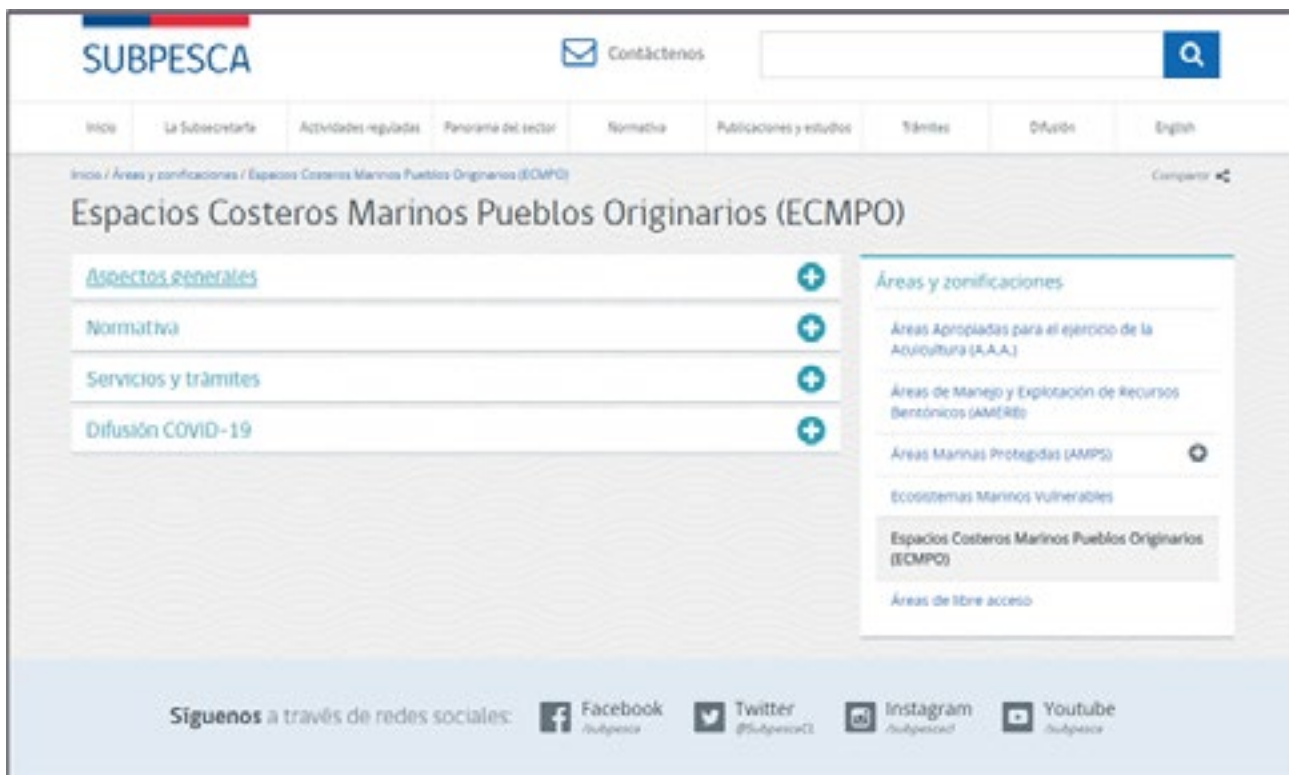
SUBPESCA

Contáctenos

Inicio | La Subsecretaría | Actividades reguladas | Panorama del sector | Normativa | Publicaciones y estudios | Trámites | Difusión | English

Inicio / Áreas y zonificaciones / Espacios Costeros Marinos Pueblos Originarios (ECMPO)

Compartir

Espacios Costeros Marinos Pueblos Originarios (ECMPO)

Aspectos generales

Normativa

Servicios y trámites

Difusión COVID-19

Áreas y zonificaciones

Áreas Apropiadas para el ejercicio de la Acuicultura (A.A.A.)

Áreas de Manejo y Explotación de Recursos Bentónicos (AMERB)

Áreas Marinas Protegidas (AMPS)

Ecosistemas Marinos Vulnerables

Espacios Costeros Marinos Pueblos Originarios (ECMPO)

Áreas de libre acceso

Síguenos a través de redes sociales:

Facebook /subpesca

Twitter @SubpescaCL

Instagram /subpescacl

Youtube /subpesca